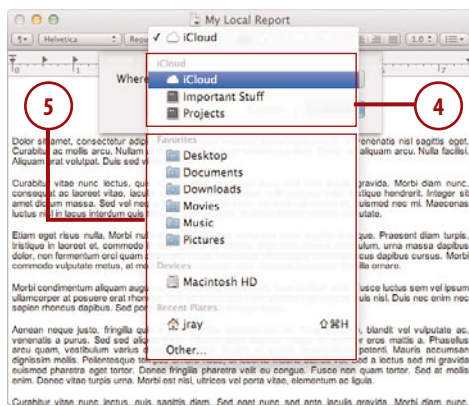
My Local Report

Helvetica

Regu

1.0

✓ iCloud

Where

iCloud

iCloud

Important Stuff

Projects

5

4

Favorites

Desktop

Documents

Downloads

Movies

Music

Pictures

Devices

Macintosh HD

Recent Places

jray

⇧⌘H

Other...

Dolor sit amet, consectetur adip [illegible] venenatis nisl sagittis eget. Curabitu ac mollis arcu. Nullam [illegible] aliquam arcu. Nulla facilisi. Aliquam erat volutpat. Duis sed vi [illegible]

Curabitu vitae nunc loctus, qu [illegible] gravida. Morbi diam nunc, consequat ac laoreet vitae, lacu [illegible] hendrerit. Integer sit amet dictum massa. Sed vel ne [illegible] nec mi. Maecenas luctus mi in lacus interdum quis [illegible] utate.

Etiam eget risus nulla. Morbi nul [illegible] Praesent diam turpis, tristique in laoreet et, commodo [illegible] urna massa dapibus dolor, non fermentum orci quam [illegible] dapibus sed. Morbi commodo vulputate metus, at m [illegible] ornare.

Morbi condimentum aliquam aug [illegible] luctus sem vel ipsum ullamcorper at posuere erat rhon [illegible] Duis nec enim nec sapien rhoncus dapibus. Sed por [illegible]

Aenean neque justo, fringilla qu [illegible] blandit vel vulputate ac, venenatis a purus. Sed sed aliq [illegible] eros mattis a. Phasellus arcu quam, vestibulum varius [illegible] Mauris accumsan dignissim mollis. Pellentesque quis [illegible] luctus sed mi aliquam sed eleifend pharetra eget tortor. Donec fringilla pharetra velit eu congue. Fusce non quam tortor. Sed at mollis enim. Donec vitae turpis urna. Morbi est nisl, ultrices vel porta vitae, elementum ac ligula.

Curabitur vitae nunc loctus, quis sagittis diam. Sed eget nunc sed ante iaculis gravida. Morbi diam nunc,